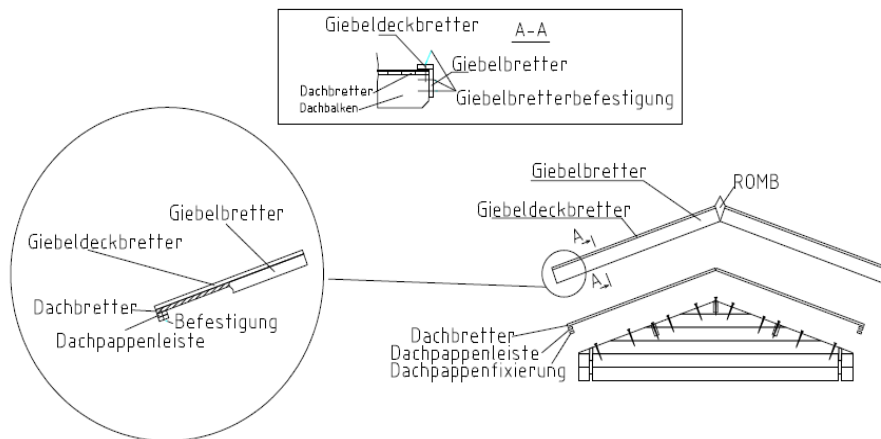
Giebeldeckbretter
A-A
Giebelbretter
Dachbretter
Dachbalken
Giebelbretterbefestigung

Giebelbretter
Giebeldeckbretter
Dachbretter
Befestigung
Dachpappenleiste

Giebelbretter
ROMB
Giebeldeckbretter
A
A
Dachbretter
Dachpappenleiste
Dachpappenfixierung